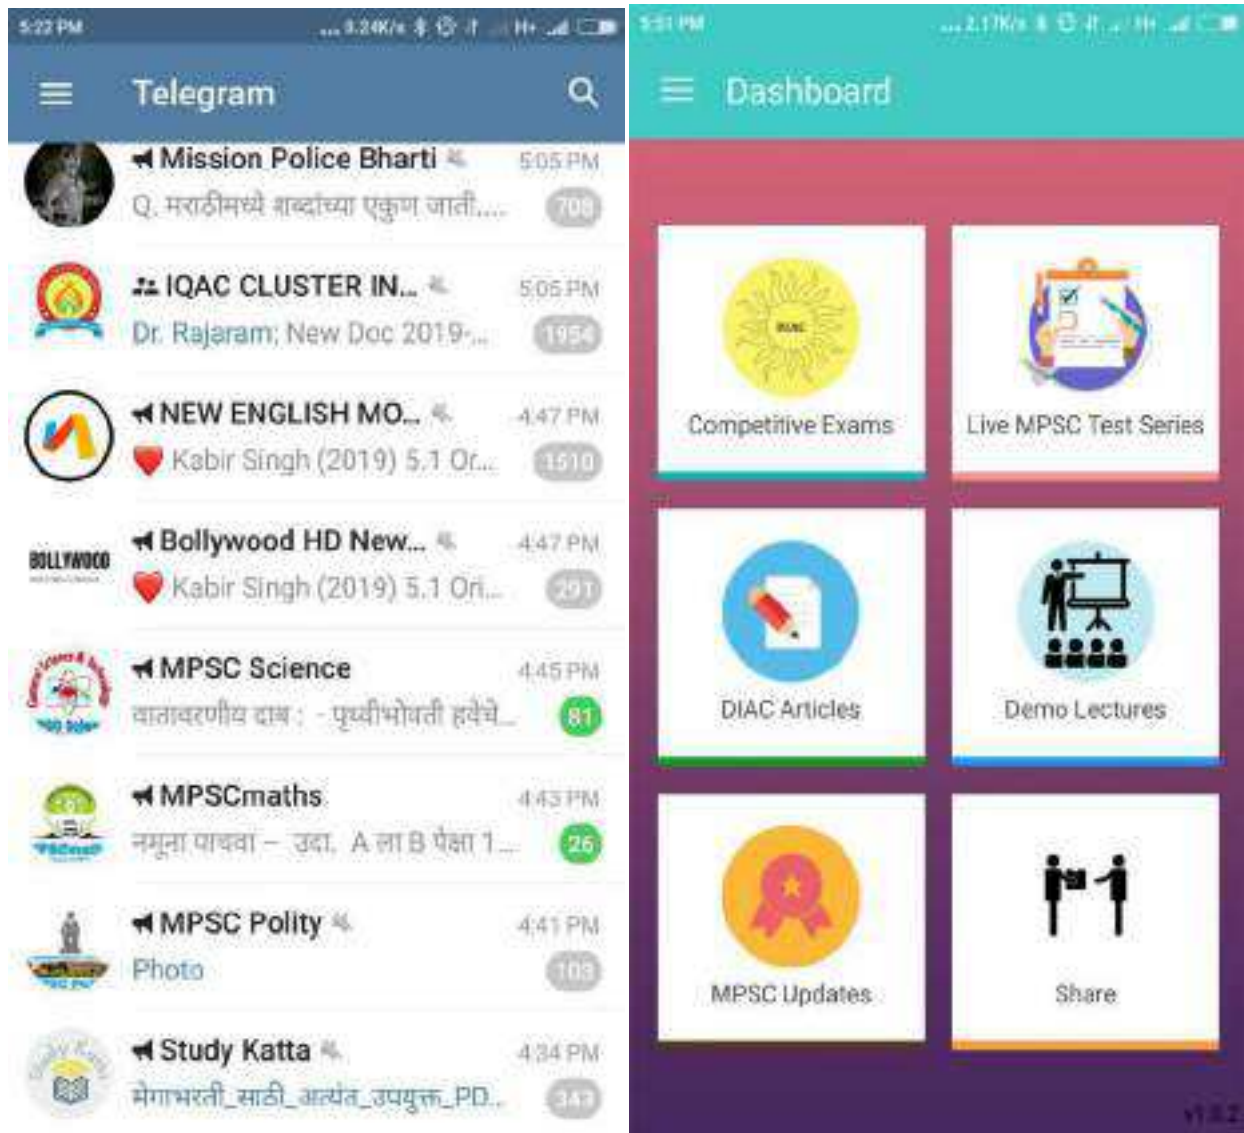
5:22 PM ...3.24K/s H+

Telegram

Mission Police Bharti 5:05 PM
Q. मराठीमध्ये शब्दांच्या एकुण जाती.... 708

IQAC CLUSTER IN... 5:05 PM
Dr. Rajaram: New Doc 2019-... 1954

NEW ENGLISH MO... 4:47 PM
Kabir Singh (2019) 5.1 Or... 1510

BOLLYWOOD

Bollywood HD New... 4:47 PM
Kabir Singh (2019) 5.1 Ori... 201

MPSC Science 4:45 PM
वातावरणीय दाब : - पृथ्वीभोवती हवेचे... 81

MPSCmaths 4:43 PM
नमुना पाचवा – उदा. A ला B पेक्षा 1... 26

MPSC Polity 4:41 PM
Photo 103

Study Katta 4:34 PM
मेगाभरती_साठी_अत्यंत_उपयुक्त_PD... 343

5:51 PM ...2.17K/s H+

Dashboard

Competitive Exams

Live MPSC Test Series

DIAC Articles

Demo Lectures

MPSC Updates

Share

v1.0.2